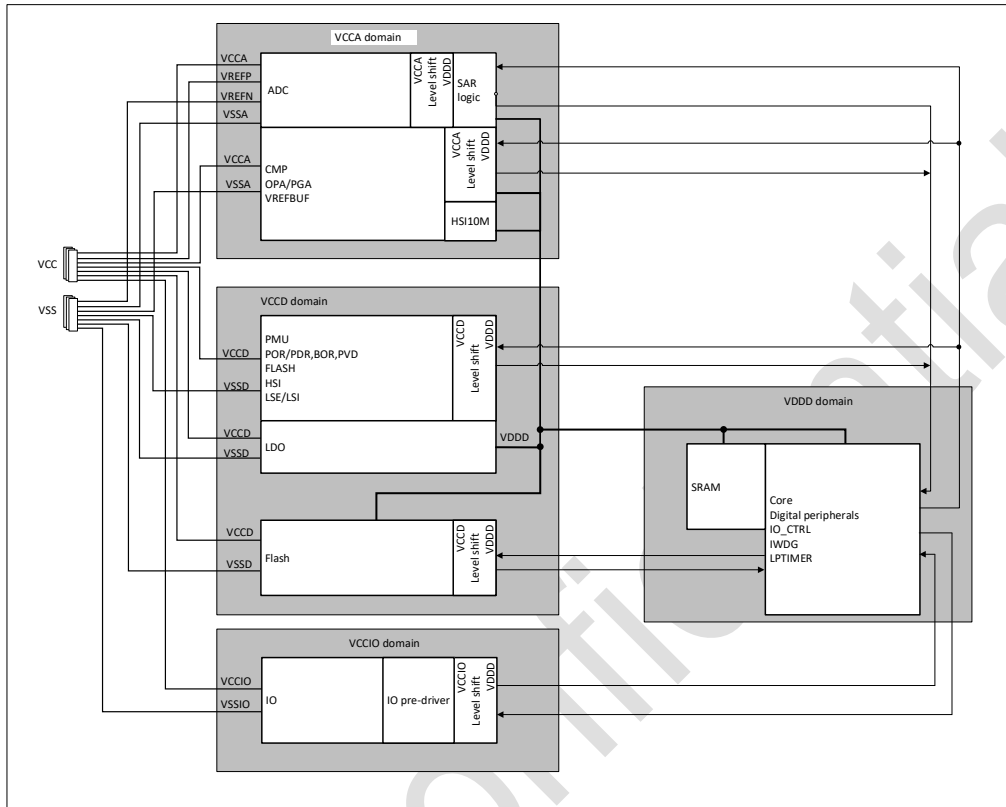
VCCA domain

VCCA
VREFP
VREFN
VSSA

ADC

VCCA
Level shift
VDDD

SAR logic

VCCA
VSSA

CMP
OPA/PGA
VREFBUF

VCCA
Level shift
VDDD

HSI10M

VCC

VSS

VCCD domain

VCCD
VSSD

PMU
POR/PDR,BOR,PVD
FLASH
HSI
LSE/LSI

VCCD
Level shift
VDDD

VCCD
VSSD

LDO

VDDD

VCCD
VSSD

Flash

VCCD
Level shift
VDDD

VDDD domain

SRAM

Core
Digital peripherals
IO_CTRL
IWDG
LPTIMER

VCCIO domain

VCCIO
VSSIO

IO

IO pre-driver

VCCIO
Level shift
VDDD

Confidential